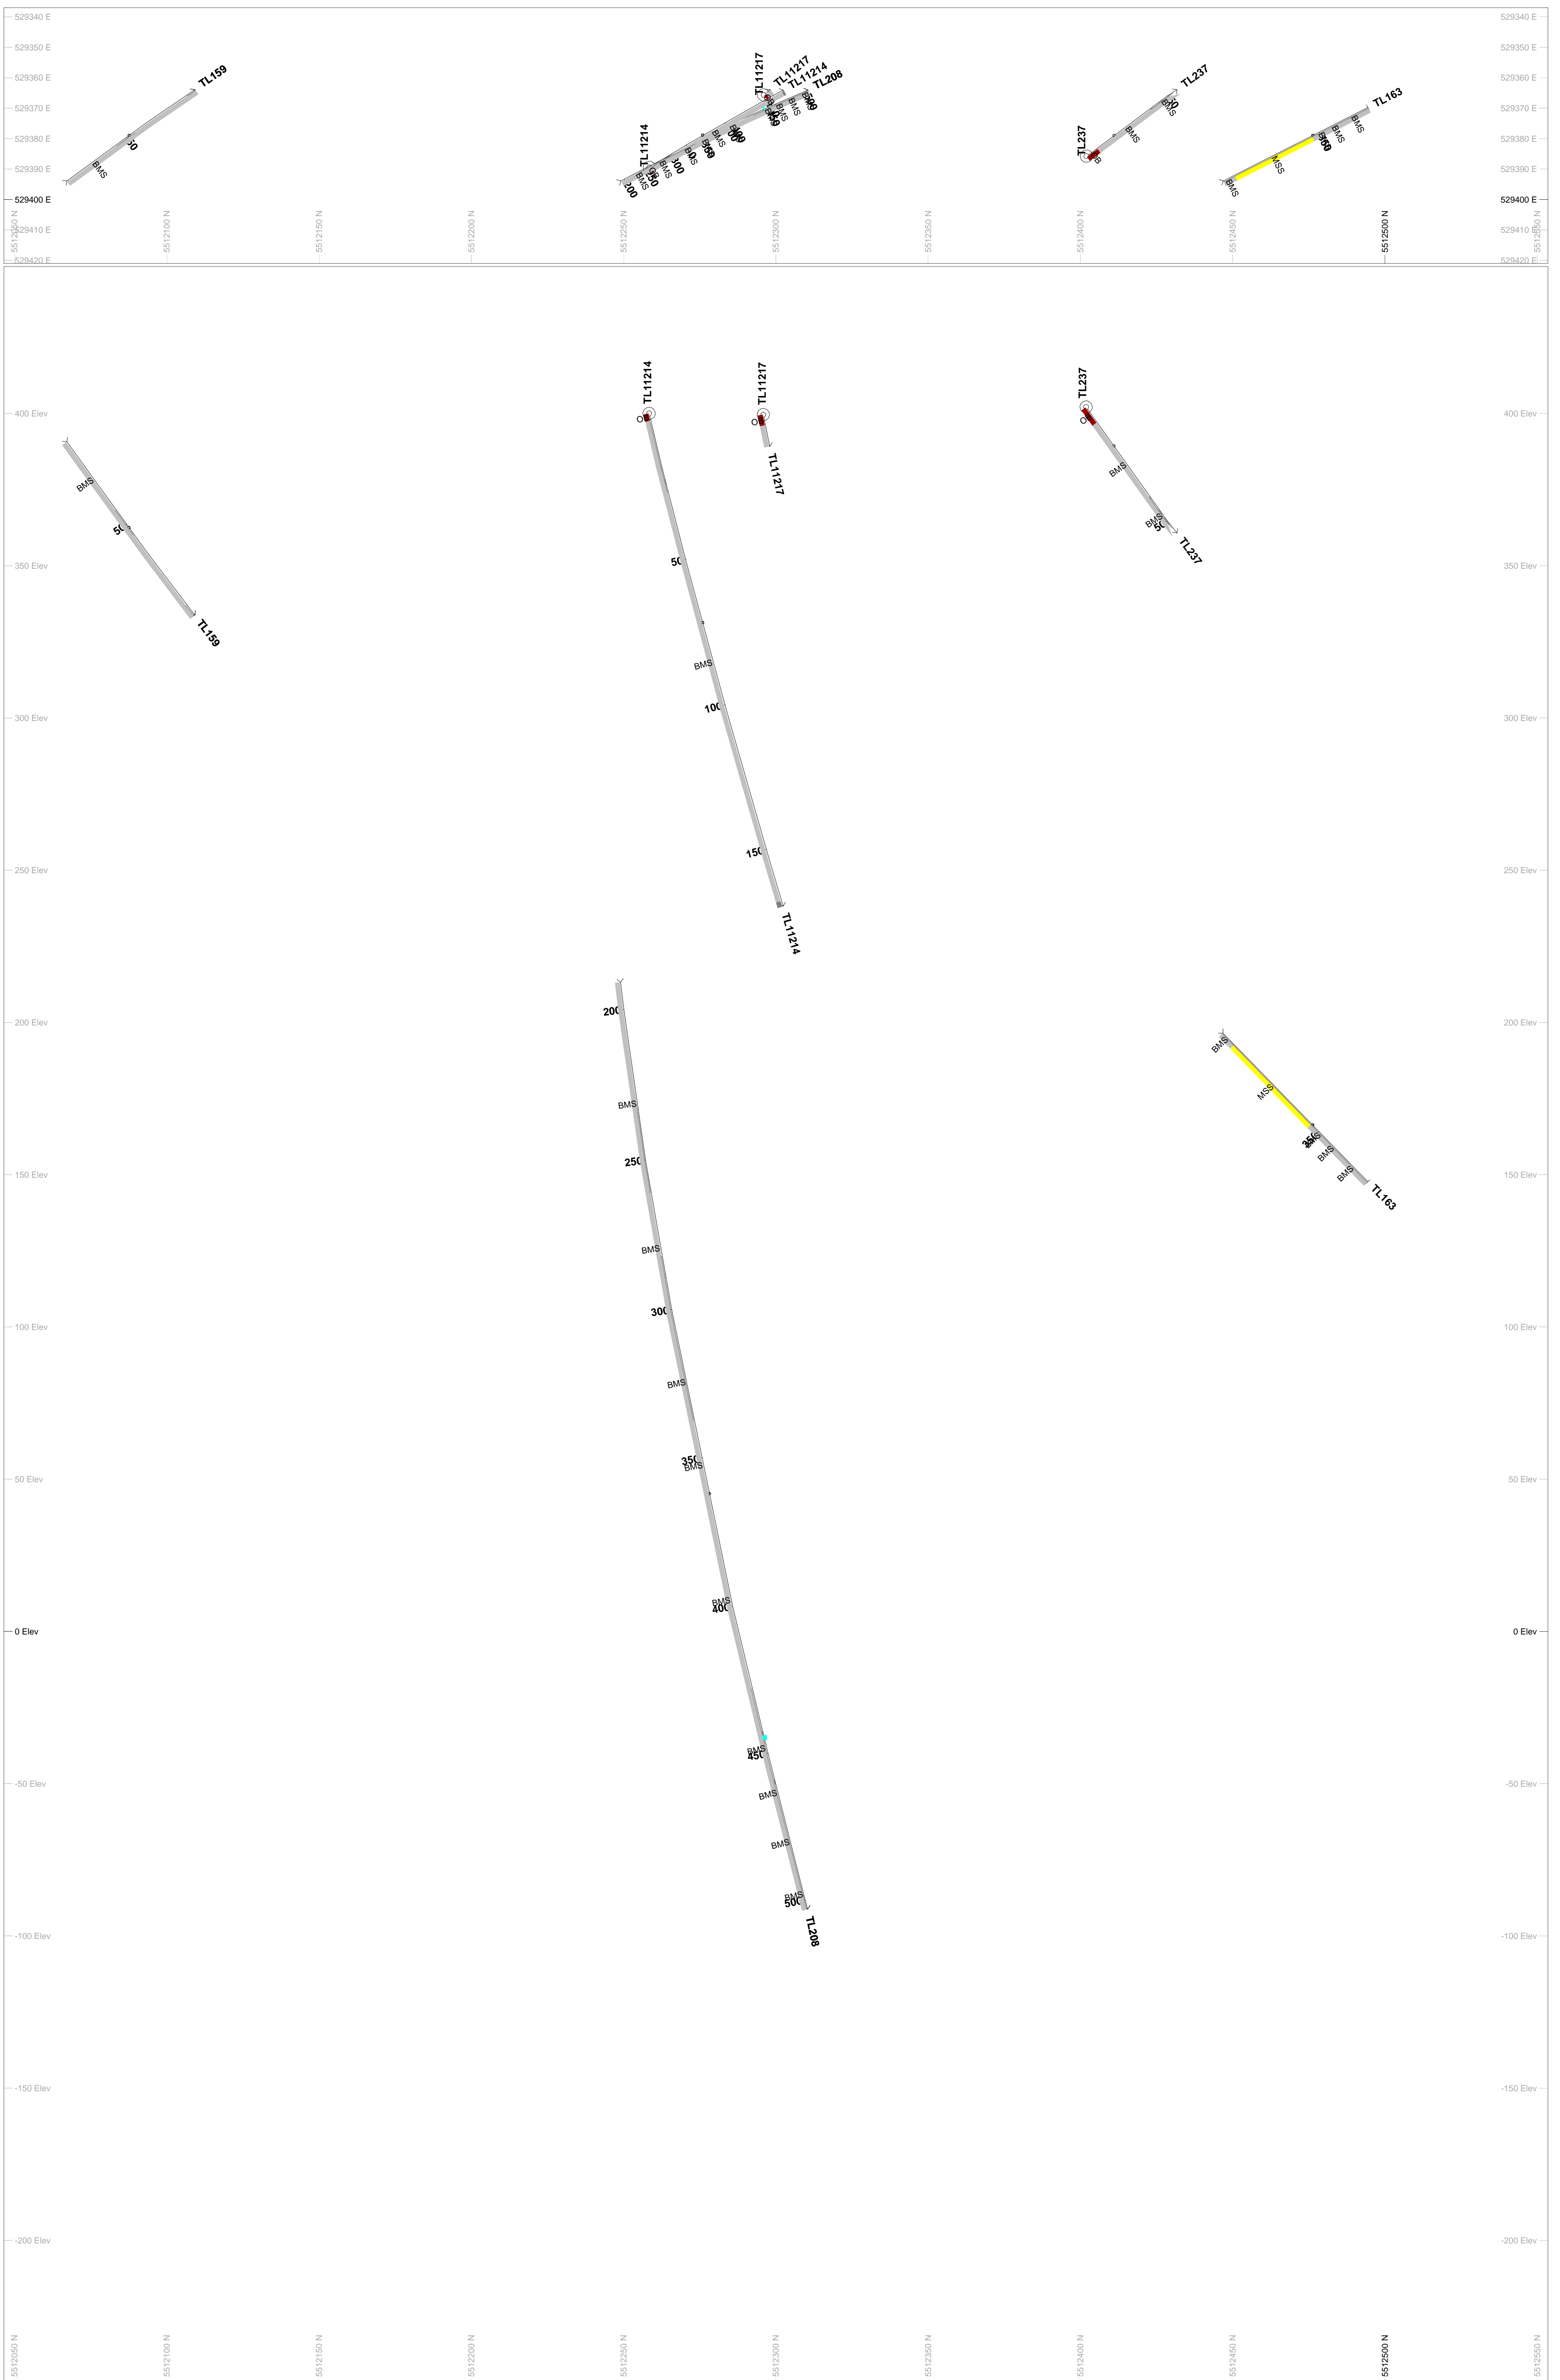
529340 E
529350 E
529360 E
529370 E
529380 E
529390 E
529400 E
529410 E
529420 E

TL159
50
BMS

TL11217
TL11217
TL11214
TL208
TL11214
200
150
300
BMS
BMS
BMS
BMS

TL237
TL237
BMS
BMS

TL163
BMS
BMS
MSS
BMS

5512050 N
5512100 N
5512150 N
5512200 N
5512250 N
5512300 N
5512350 N
5512400 N
5512450 N
5512500 N
5512550 N

400 Elev
350 Elev
300 Elev
250 Elev
200 Elev
150 Elev
100 Elev
50 Elev
0 Elev
-50 Elev
-100 Elev
-150 Elev
-200 Elev

TL11214
OB
TL11217
OB
TL11217
TL237
OB
BMS
50
TL237

BMS
50
TL159

50
BMS
100
150
TL11214

200
BMS
250
BMS
300
BMS
350
BMS
BMS
400
BMS
450
BMS
BMS
BMS
500
TL208

BMS
MSS
350
BMS
BMS
TL163

5512050 N
5512100 N
5512150 N
5512200 N
5512250 N
5512300 N
5512350 N
5512400 N
5512450 N
5512500 N
5512550 N